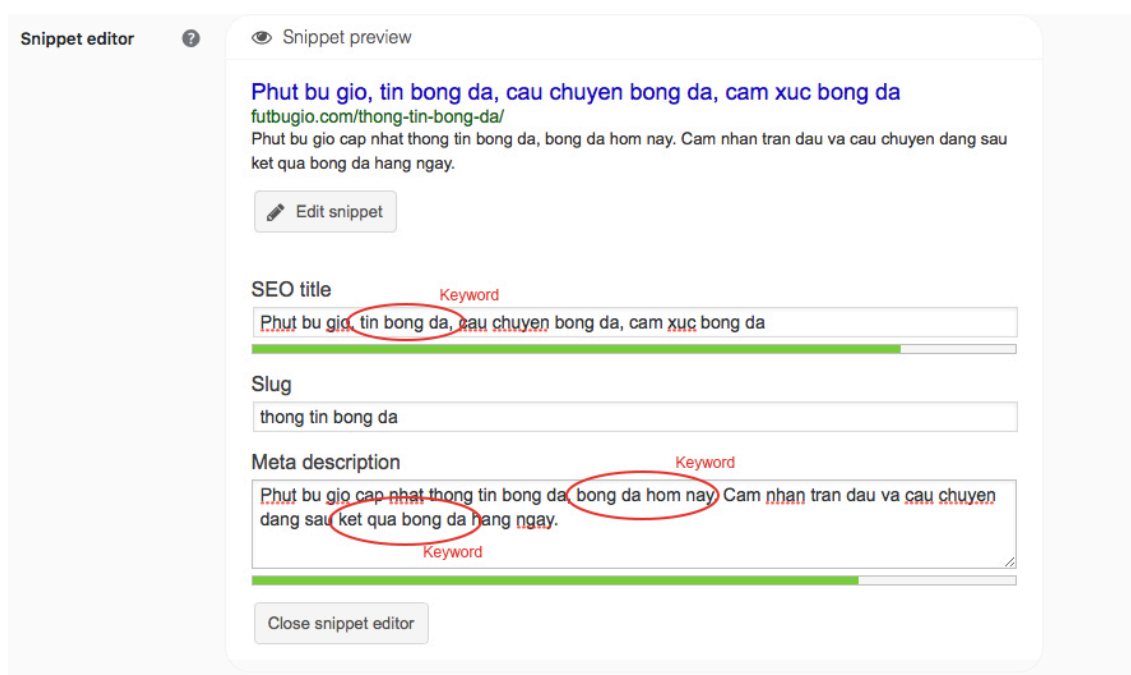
Snippet editor

Snippet preview

Phut bu gio, tin bong da, cau chuyen bong da, cam xuc bong da
futbugio.com/thong-tin-bong-da/
Phut bu gio cap nhat thong tin bong da, bong da hom nay. Cam nhan tran dau va cau chuyen dang sau ket qua bong da hang ngay.

Edit snippet

SEO title
Keyword
Phut bu gio, tin bong da, cau chuyen bong da, cam xuc bong da

Slug
thong tin bong da

Meta description
Keyword
Phut bu gio cap nhat thong tin bong da, bong da hom nay. Cam nhan tran dau va cau chuyen dang sau ket qua bong da hang ngay.
Keyword

Close snippet editor